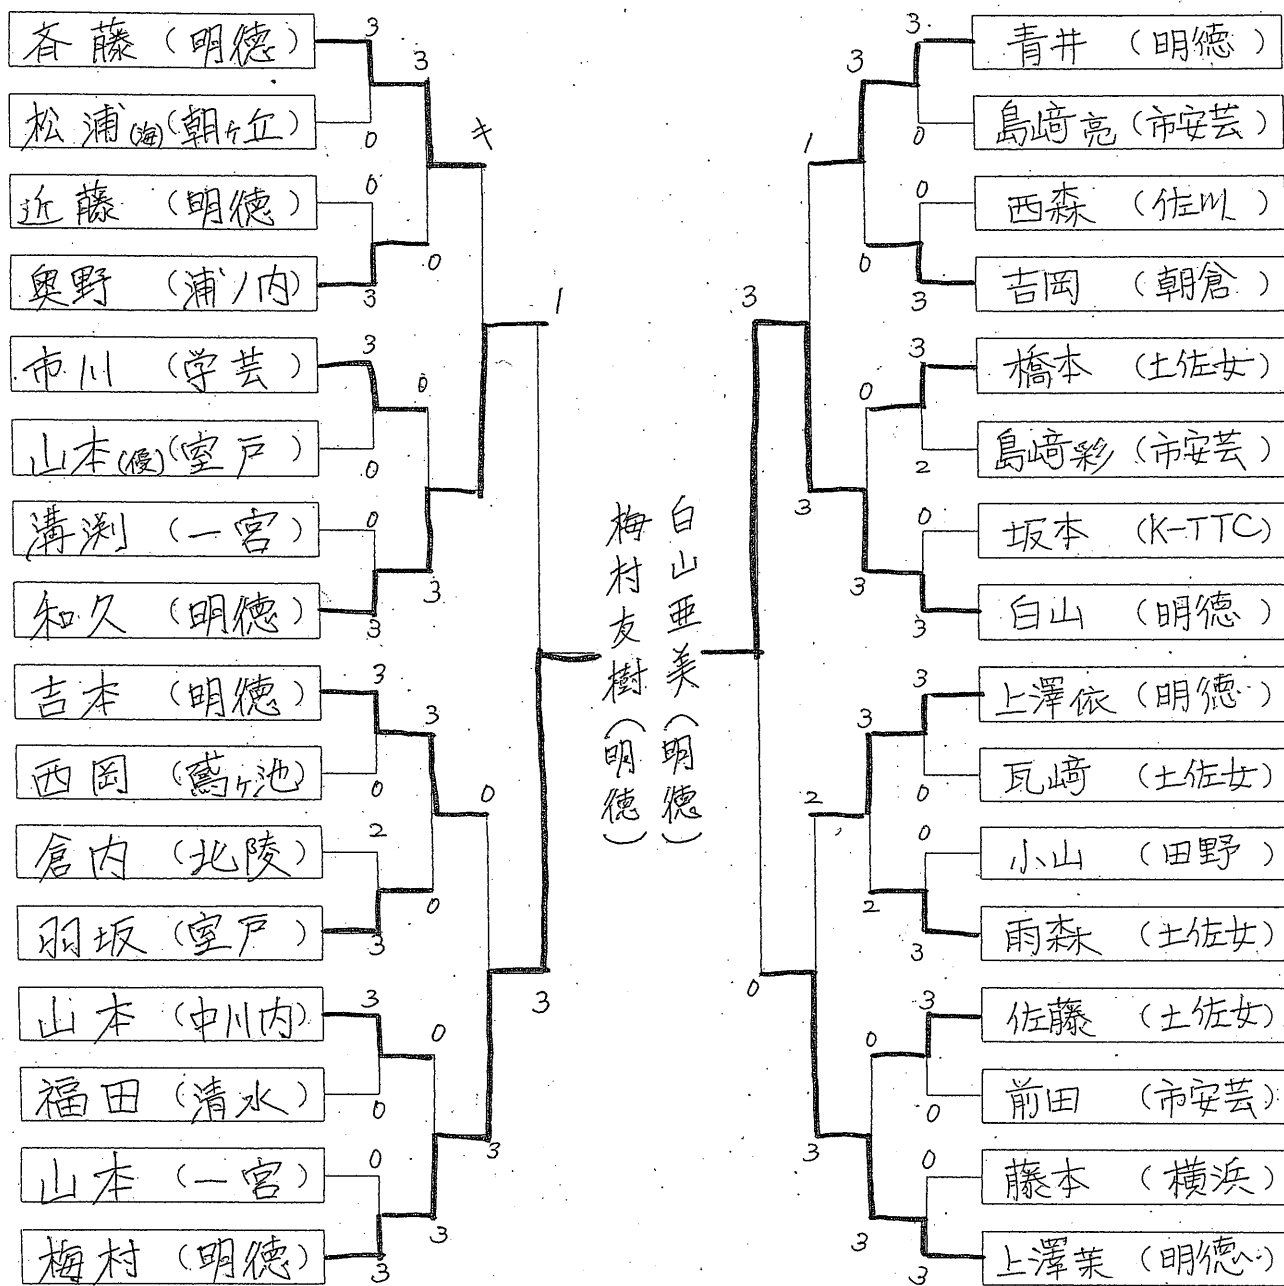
斉藤（明徳）
松浦(海)（朝ヶ丘）
近藤（明徳）
奥野（浦ノ内）
市川（学芸）
山本(優)（室戸）
溝渕（一宮）
和久（明徳）
吉本（明徳）
西岡（鳶ヶ池）
倉内（北陵）
羽坂（室戸）
山本（中川内）
福田（清水）
山本（一宮）
梅村（明徳）

3
0
0
3
3
0
0
3
3
0
2
3
3
0
0
3

3
0
0
3
3
0
0
3

キ
1
0
3

1

白山亜美（明徳）
梅村友樹（明徳）

3
0

1
3
2
0

3
0
3
3
3
2
0
3

3
0
0
3
3
2
0
3
3
0
0
3
3
0
0
3

青井（明徳）
島崎亮（市安芸）
西森（佐川）
吉岡（朝倉）
橋本（土佐女）
島崎彩（市安芸）
坂本（K-TTC）
白山（明徳）
上澤依（明徳）
瓦崎（土佐女）
小山（田野）
雨森（土佐女）
佐藤（土佐女）
前田（市安芸）
藤本（横浜）
上澤美（明徳）